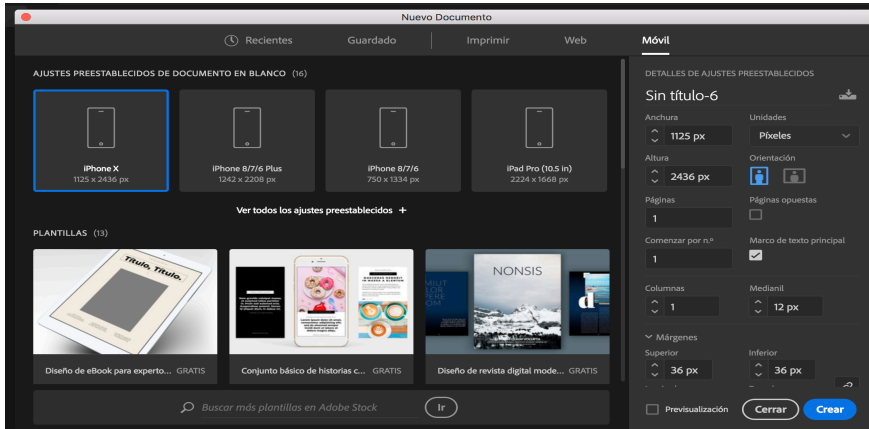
Nuevo Documento

Recientes Guardado Imprimir Web Móvil

AJUSTES PREESTABLECIDOS DE DOCUMENTO EN BLANCO (16)

iPhone X
1125 x 2436 px

iPhone 8/7/6 Plus
1242 x 2208 px

iPhone 8/7/6
750 x 1334 px

iPad Pro (10.5 in)
2224 x 1668 px

Ver todos los ajustes preestablecidos +

PLANTILLAS (13)

Título, Título.

NONSIS

Diseño de eBook para experto... GRATIS

Conjunto básico de historias c... GRATIS

Diseño de revista digital mode... GRATIS

Buscar más plantillas en Adobe Stock

Ir

DETALLES DE AJUSTES PREESTABLECIDOS

Sin título-6

Anchura
1125 px

Unidades
Píxeles

Altura
2436 px

Orientación

Páginas
1

Páginas opuestas

Comenzar por n.º
1

Marco de texto principal

Columnas
1

Medianil
12 px

Márgenes

Superior
36 px

Inferior
36 px

Previsualización

Cerrar

Crear